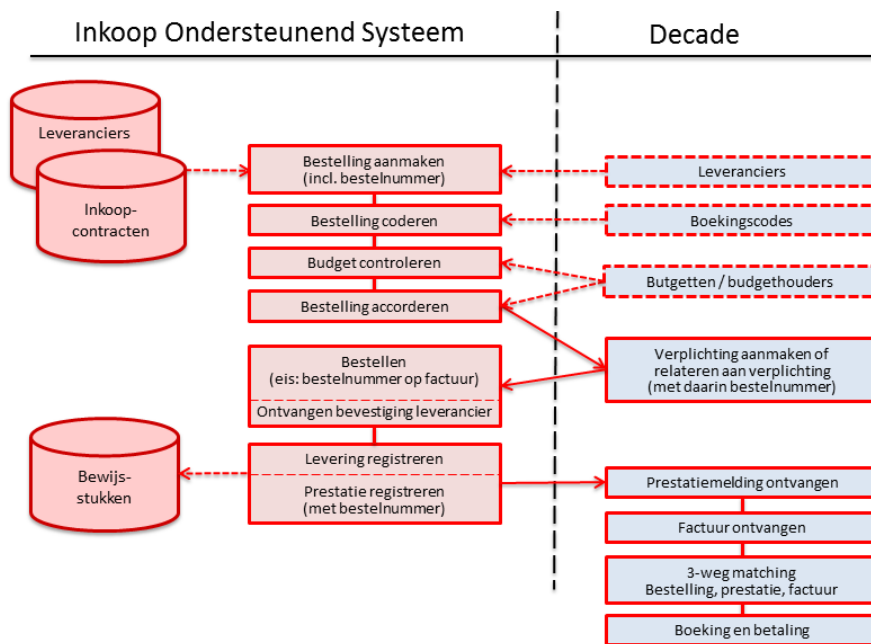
Inkoop Ondersteunend Systeem

Decade

Leveranciers

Inkoopcontracten

Bestelling aanmaken (incl. bestelnummer)

Bestelling coderen

Budget controleren

Bestelling accorderen

Bestellen (eis: bestelnummer op factuur)

Ontvangen bevestiging leverancier

Bewijsstukken

Levering registreren

Prestatie registreren (met bestelnummer)

Leveranciers

Boekingscodes

Butgetten / budgethouders

Verplichting aanmaken of relateren aan verplichting (met daarin bestelnummer)

Prestatiemelding ontvangen

Factuur ontvangen

3-weg matching Bestelling, prestatie, factuur

Boeking en betaling